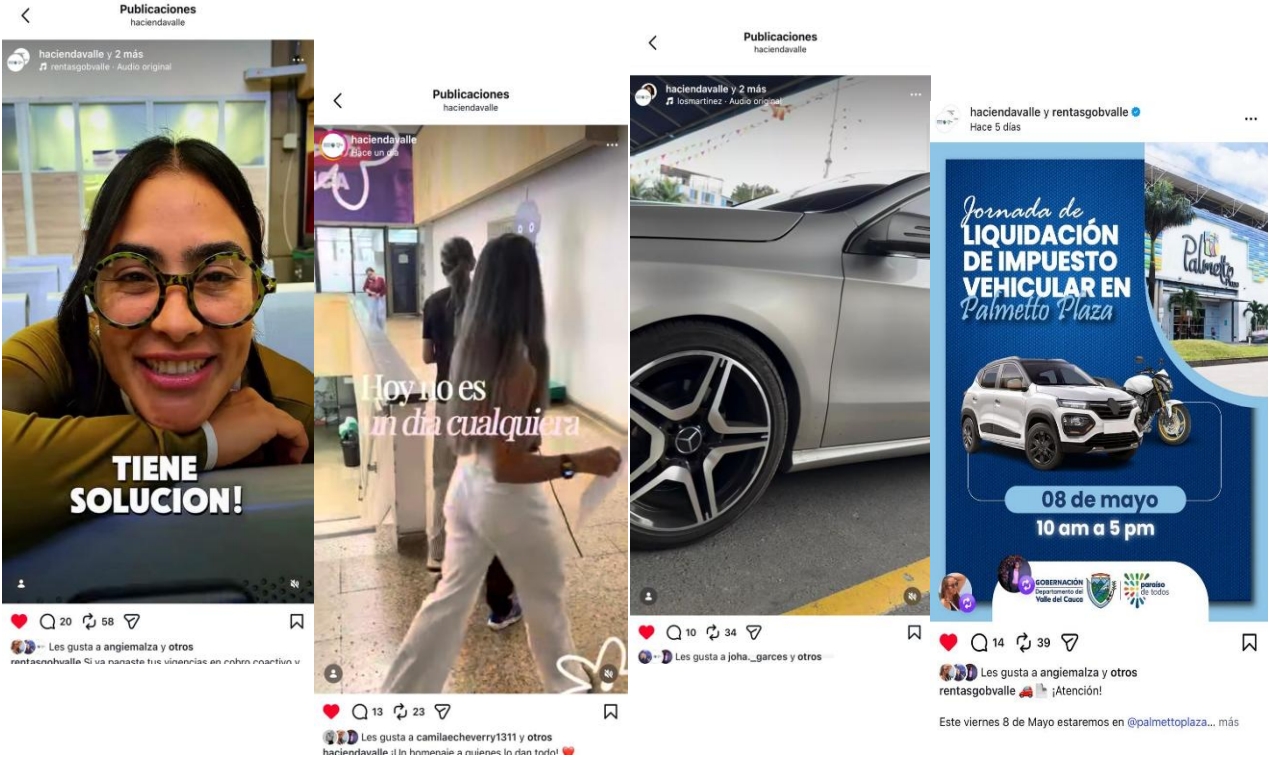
Publicaciones
haciendavalle

haciendavalle y 2 más
rentasgobvalle · Audio original

TIENE SOLUCION!

20 58

Les gusta a angiemalza y otros

rentasgobvalle Si ya pagaste tus vigencias en cobro coactivo y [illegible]

Publicaciones
haciendavalle

haciendavalle
Hace un día

Hoy no es un día cualquiera

13 23

Les gusta a camilaecheverry1311 y otros

haciendavalle ¡Un homenaje a quienes lo dan todo! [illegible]

Publicaciones
haciendavalle

haciendavalle y 2 más
losmartinez · Audio original

10 34

Les gusta a joha._garces y otros

haciendavalle y rentasgobvalle
Hace 5 días

Jornada de LIQUIDACIÓN DE IMPUESTO VEHICULAR EN Palmetto Plaza

Palmetto

08 de mayo
10 am a 5 pm

GOBERNACIÓN Departamento del Valle del Cauca

paraíso de todos

14 39

Les gusta a angiemalza y otros

rentasgobvalle ¡Atención!

Este viernes 8 de Mayo estaremos en @palmettoplaza... más